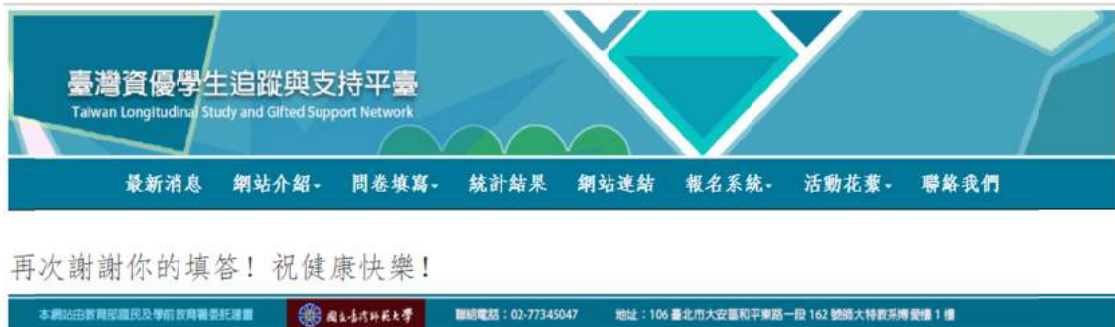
臺灣資優學生追蹤與支持平臺
Taiwan Longitudinal Study and Gifted Support Network

最新消息 網站介紹 問卷填寫 統計結果 網站連結 報名系統 活動花絮 聯絡我們

再次謝謝你的填答！祝健康快樂！

本網站由教育部國民及學前教育署委託建置 國立臺灣師範大學 聯絡電話：02-77345047 地址：106 臺北市大安區和平東路一段 162 號師大特教系博愛樓 1 樓